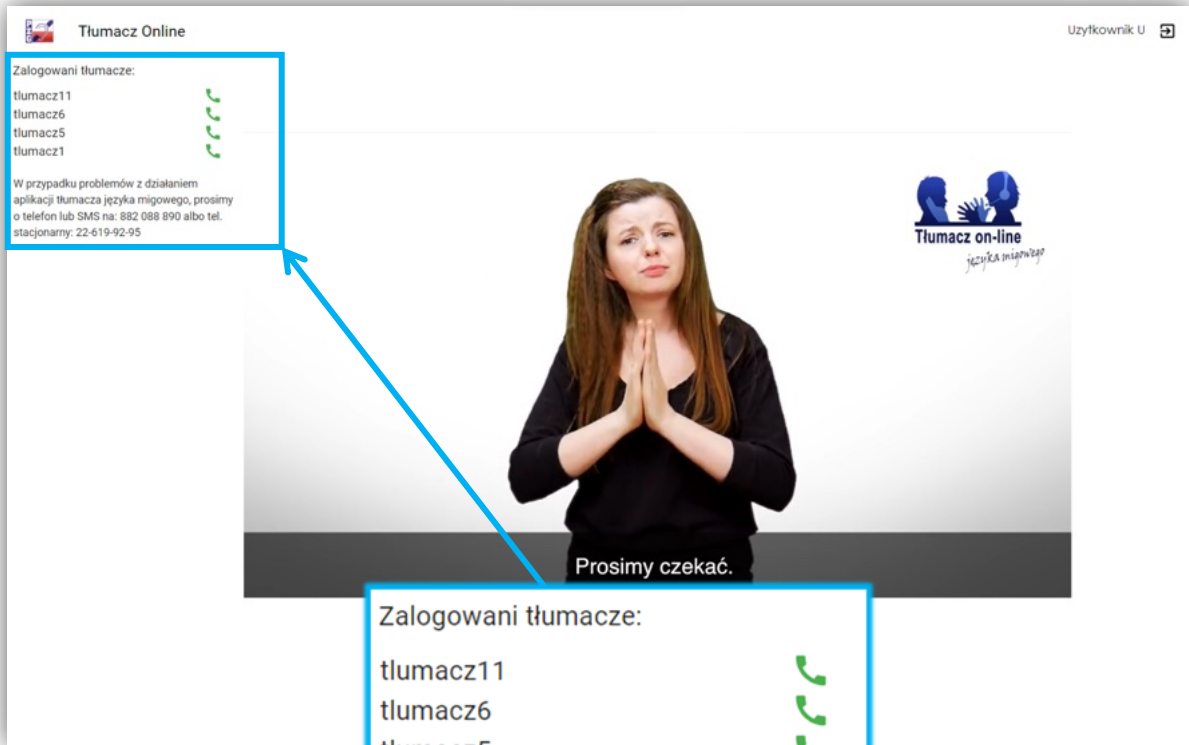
Tłumacz Online

Uzytkownik U

Zalogowani tłumacze:

tlumacz11
tlumacz6
tlumacz5
tlumacz1

W przypadku problemów z działaniem aplikacji tłumacza języka migowego, prosimy o telefon lub SMS na: 882 088 890 albo tel. stacjonarny: 22-619-92-95

Tłumacz on-line
języka migowego

Prosimy czekać.

Zalogowani tłumacze:

tlumacz11
tlumacz6
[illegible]